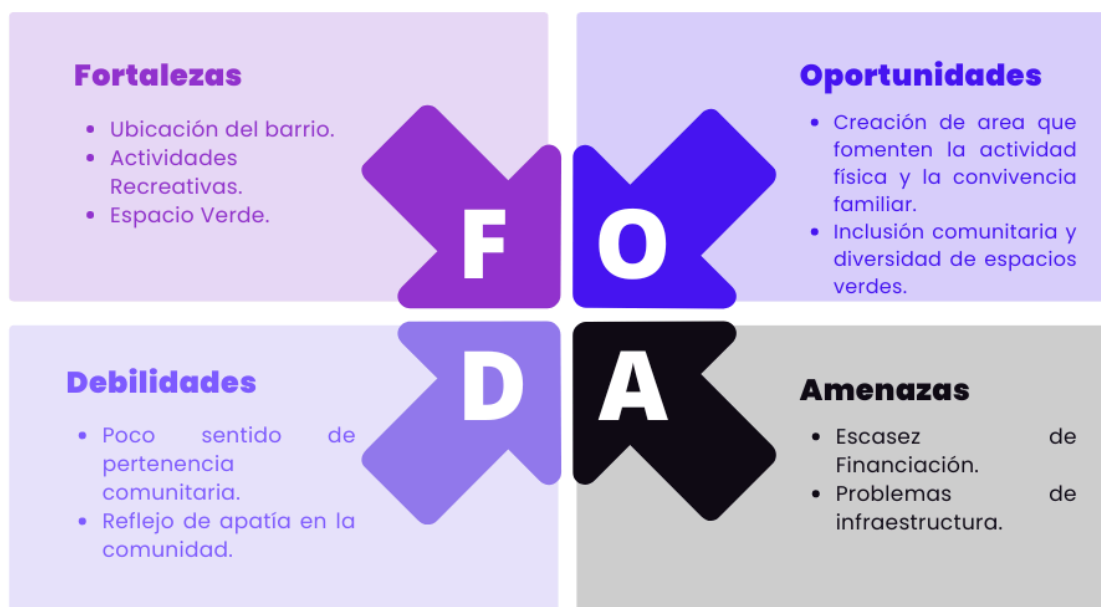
Fortalezas

- Ubicación del barrio.
- Actividades Recreativas.
- Espacio Verde.

F O

Oportunidades

- Creación de area que fomenten la actividad física y la convivencia familiar.
- Inclusión comunitaria y diversidad de espacios verdes.

D A

Debilidades

- Poco sentido de pertenencia comunitaria.
- Reflejo de apatía en la comunidad.

Amenazas

- Escasez de Financiación.
- Problemas de infraestructura.